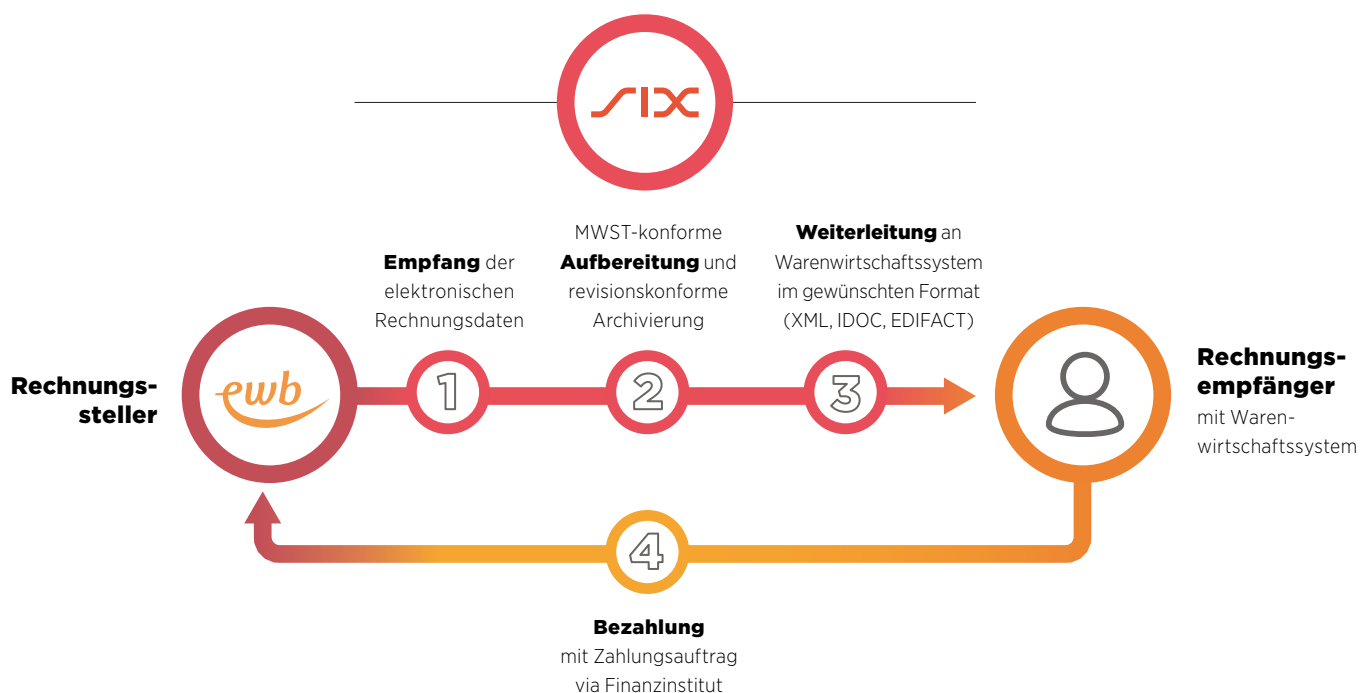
SIX

Rechnungssteller

ewb

Empfang der elektronischen Rechnungsdaten

1

MWST-konforme Aufbereitung und revisionskonforme Archivierung

2

Weiterleitung an Warenwirtschaftssystem im gewünschten Format (XML, IDOC, EDIFACT)

3

Rechnungsempfänger
mit Warenwirtschaftssystem

4

Bezahlung
mit Zahlungsauftrag via Finanzinstitut